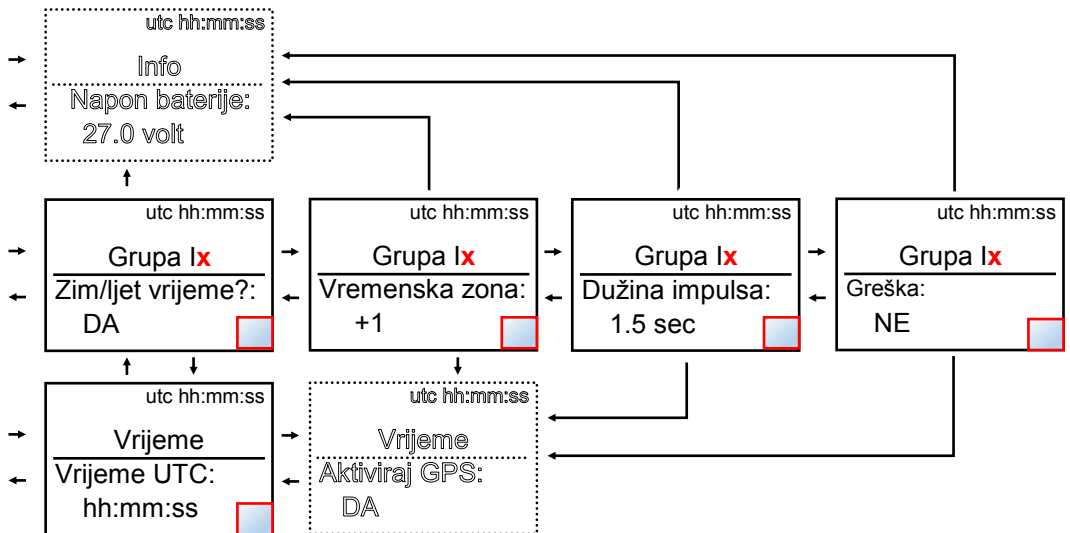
utc hh:mm:ss
Info
Napon baterije:
27.0 volt

utc hh:mm:ss
Grupa Ix
Zim/ljet vrijeme?:
DA

utc hh:mm:ss
Grupa Ix
Vremenska zona:
+1

utc hh:mm:ss
Grupa Ix
Dužina impulsa:
1.5 sec

utc hh:mm:ss
Grupa Ix
Greška:
NE

utc hh:mm:ss
Vrijeme
Vrijeme UTC:
hh:mm:ss

utc hh:mm:ss
Vrijeme
Aktiviraj GPS:
DA